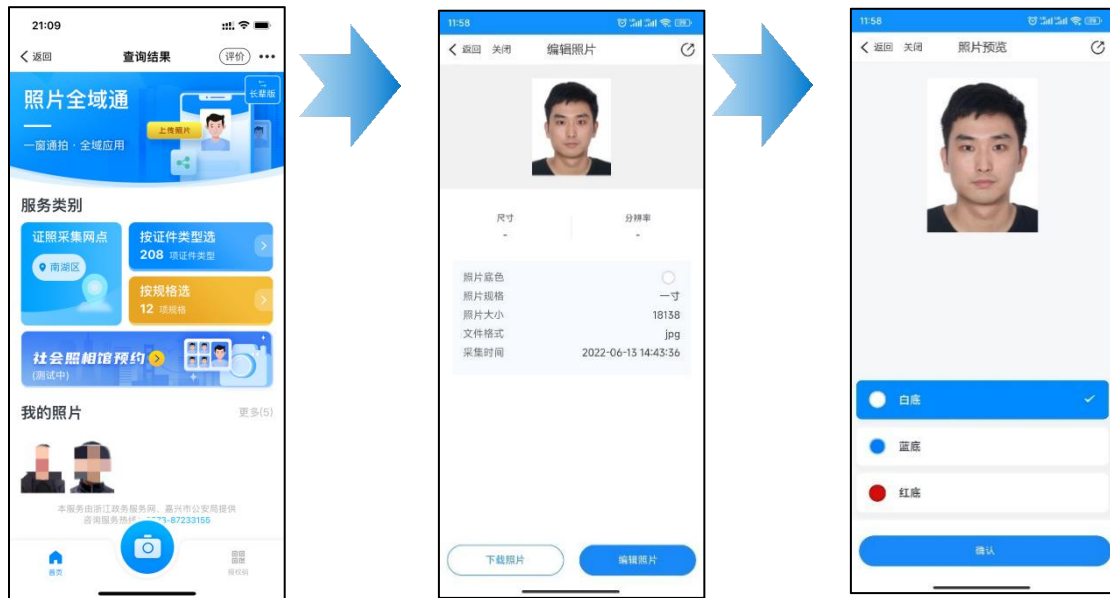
21:09

返回 查询结果 评价 •••

长辈版

照片全域通

一窗通拍 · 全域应用

上传照片

服务类别

证照采集网点

南湖区

按证件类型选

208 项证件类型

按规格选

12 项规格

社会照相馆预约

(测试中)

我的照片 更多(5)

本服务由浙江政务服务网、嘉兴市公安局提供
咨询服务热线：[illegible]3-87233155

首页 授权码

11:58

返回 关闭 编辑照片

尺寸
-

分辨率
-

| 照片底色 | |
|---|---|
| 照片规格 | 一寸 |
| 照片大小 | 18138 |
| 文件格式 | jpg |
| 采集时间 | 2022-06-13 14:43:36 |

下载照片 编辑照片

11:58

返回 关闭 照片预览

白底

蓝底

红底

确认